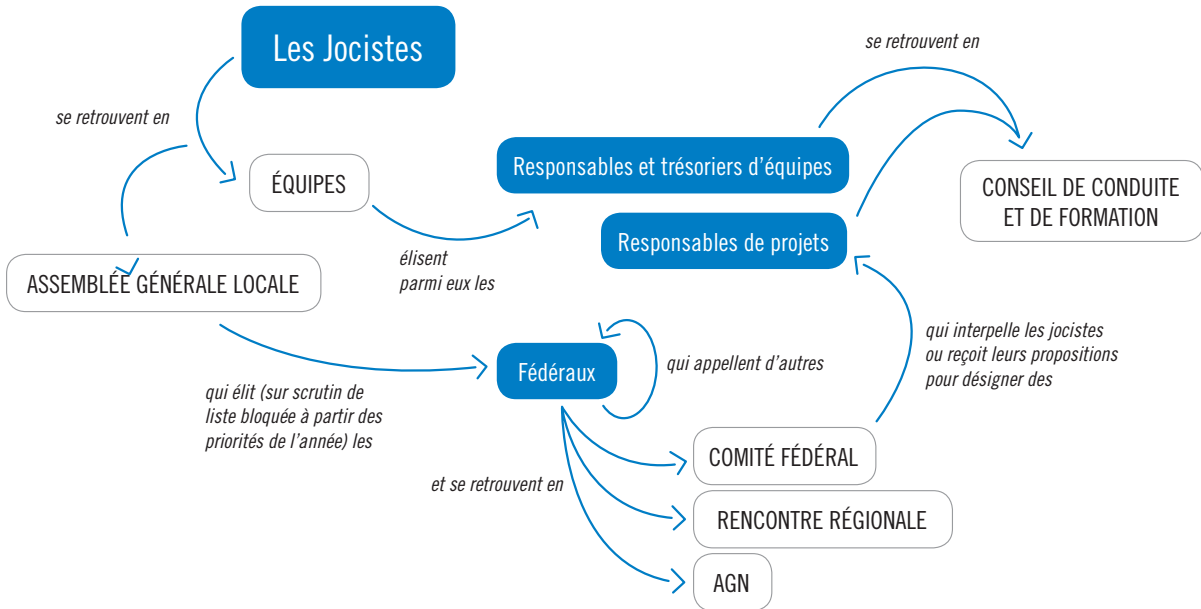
Les Jocistes

se retrouvent en

ÉQUIPES

ASSEMBLÉE GÉNÉRALE LOCALE

élisent parmi eux les

Responsables et trésoriers d'équipes

Responsables de projets

se retrouvent en

CONSEIL DE CONDUITE ET DE FORMATION

qui élit (sur scrutin de liste bloquée à partir des priorités de l'année) les

Fédéraux

qui appellent d'autres

qui interpelle les jocistes ou reçoit leurs propositions pour désigner des

et se retrouvent en

COMITÉ FÉDÉRAL

RENCONTRE RÉGIONALE

AGN